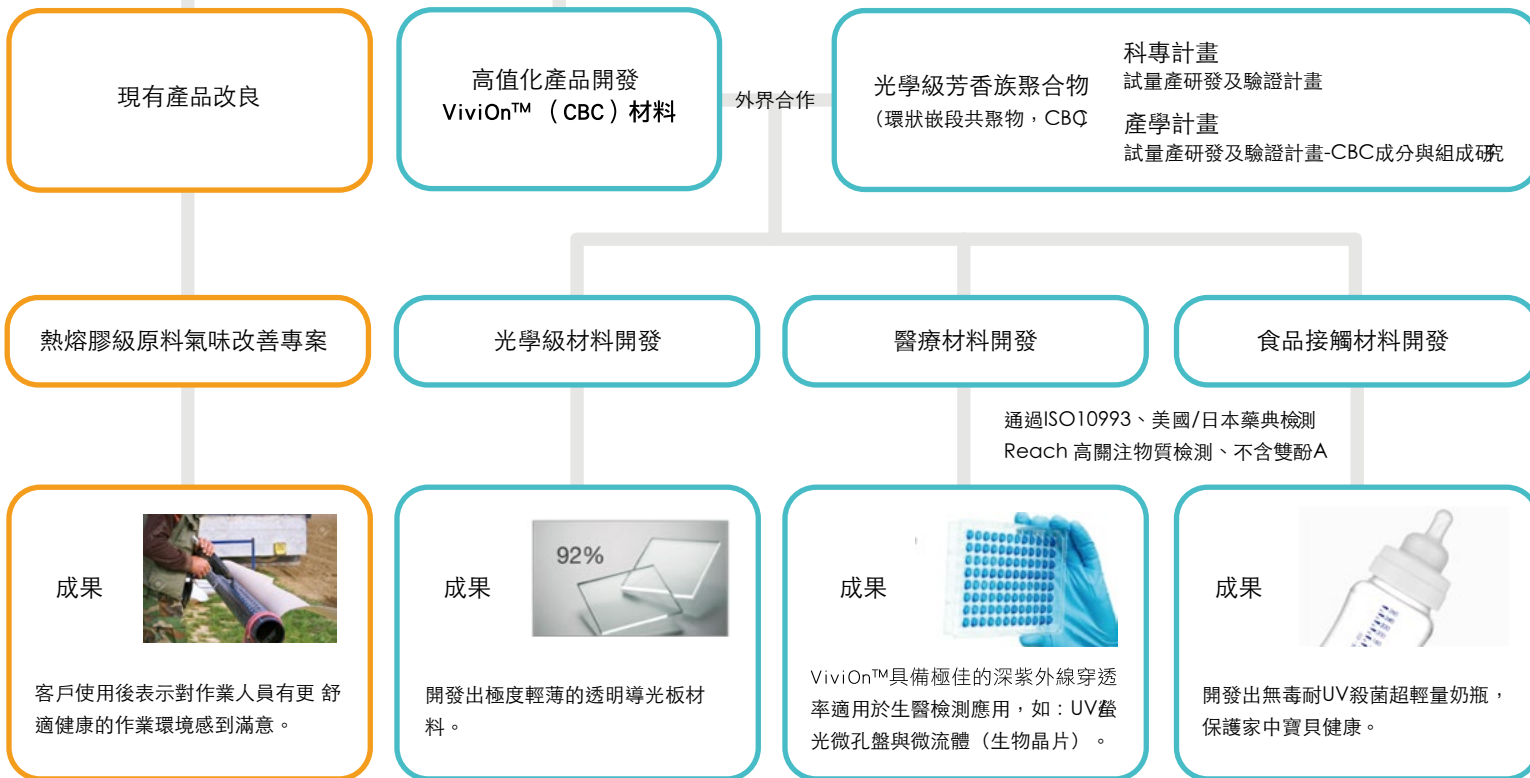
現有產品改良

高值化產品開發
ViviOn™ （CBC）材料

外界合作

光學級芳香族聚合物
（環狀嵌段共聚物，CBC）

科專計畫
試量產研發及驗證計畫

產學計畫
試量產研發及驗證計畫-CBC成分與組成研究

熱熔膠級原料氣味改善專案

光學級材料開發

醫療材料開發

食品接觸材料開發

通過ISO10993、美國/日本藥典檢測
Reach 高關注物質檢測、不含雙酚A

成果

客戶使用後表示對作業人員有更 舒適健康的作業環境感到滿意。

成果

92%

開發出極度輕薄的透明導光板材料。

成果

ViviOn™具備極佳的深紫外線穿透率適用於生醫檢測應用，如：UV螢光微孔盤與微流體（生物晶片）。

成果

開發出無毒耐UV殺菌超輕量奶瓶，保護家中寶貝健康。